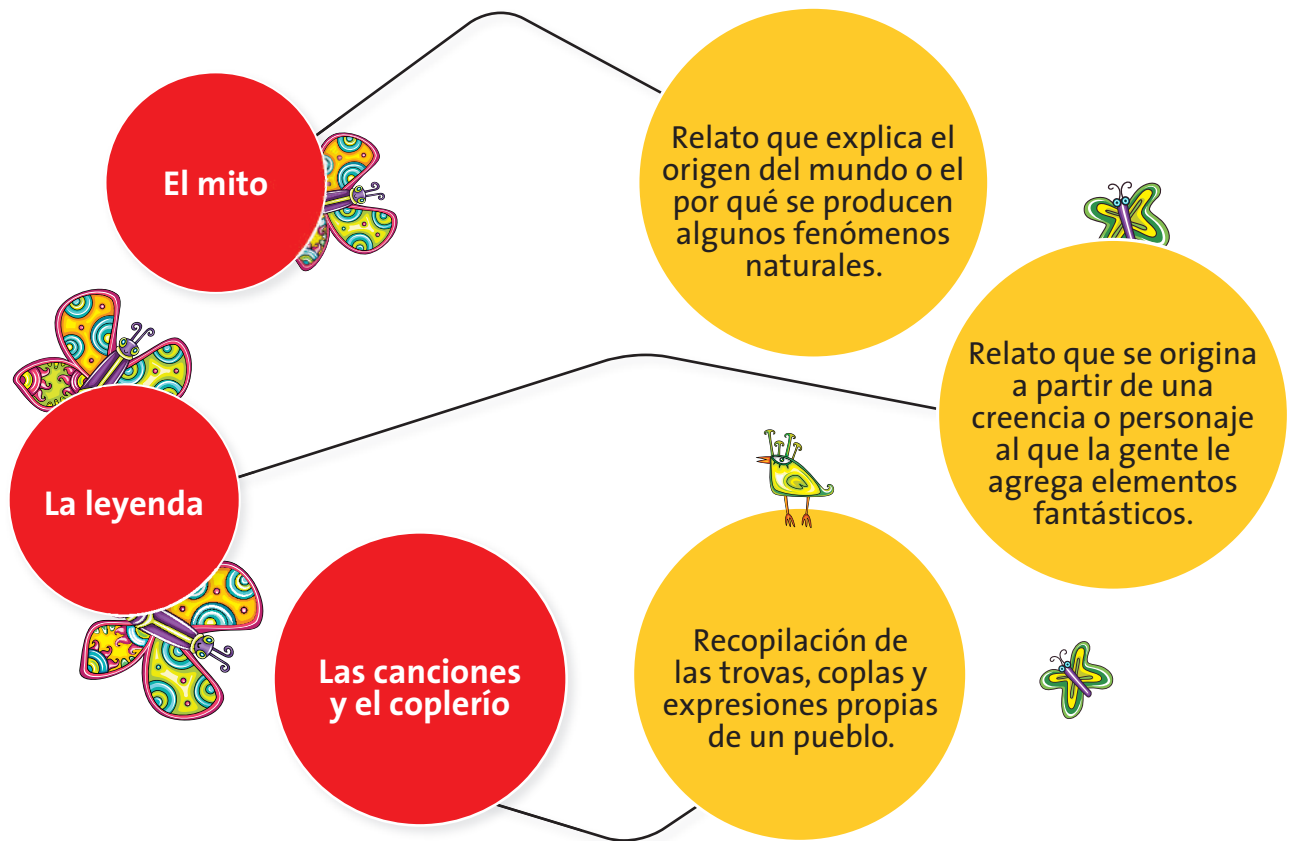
El mito

Relato que explica el origen del mundo o el por qué se producen algunos fenómenos naturales.

La leyenda

Relato que se origina a partir de una creencia o personaje al que la gente le agrega elementos fantásticos.

Las canciones y el coplerío

Recopilación de las trovas, coplas y expresiones propias de un pueblo.